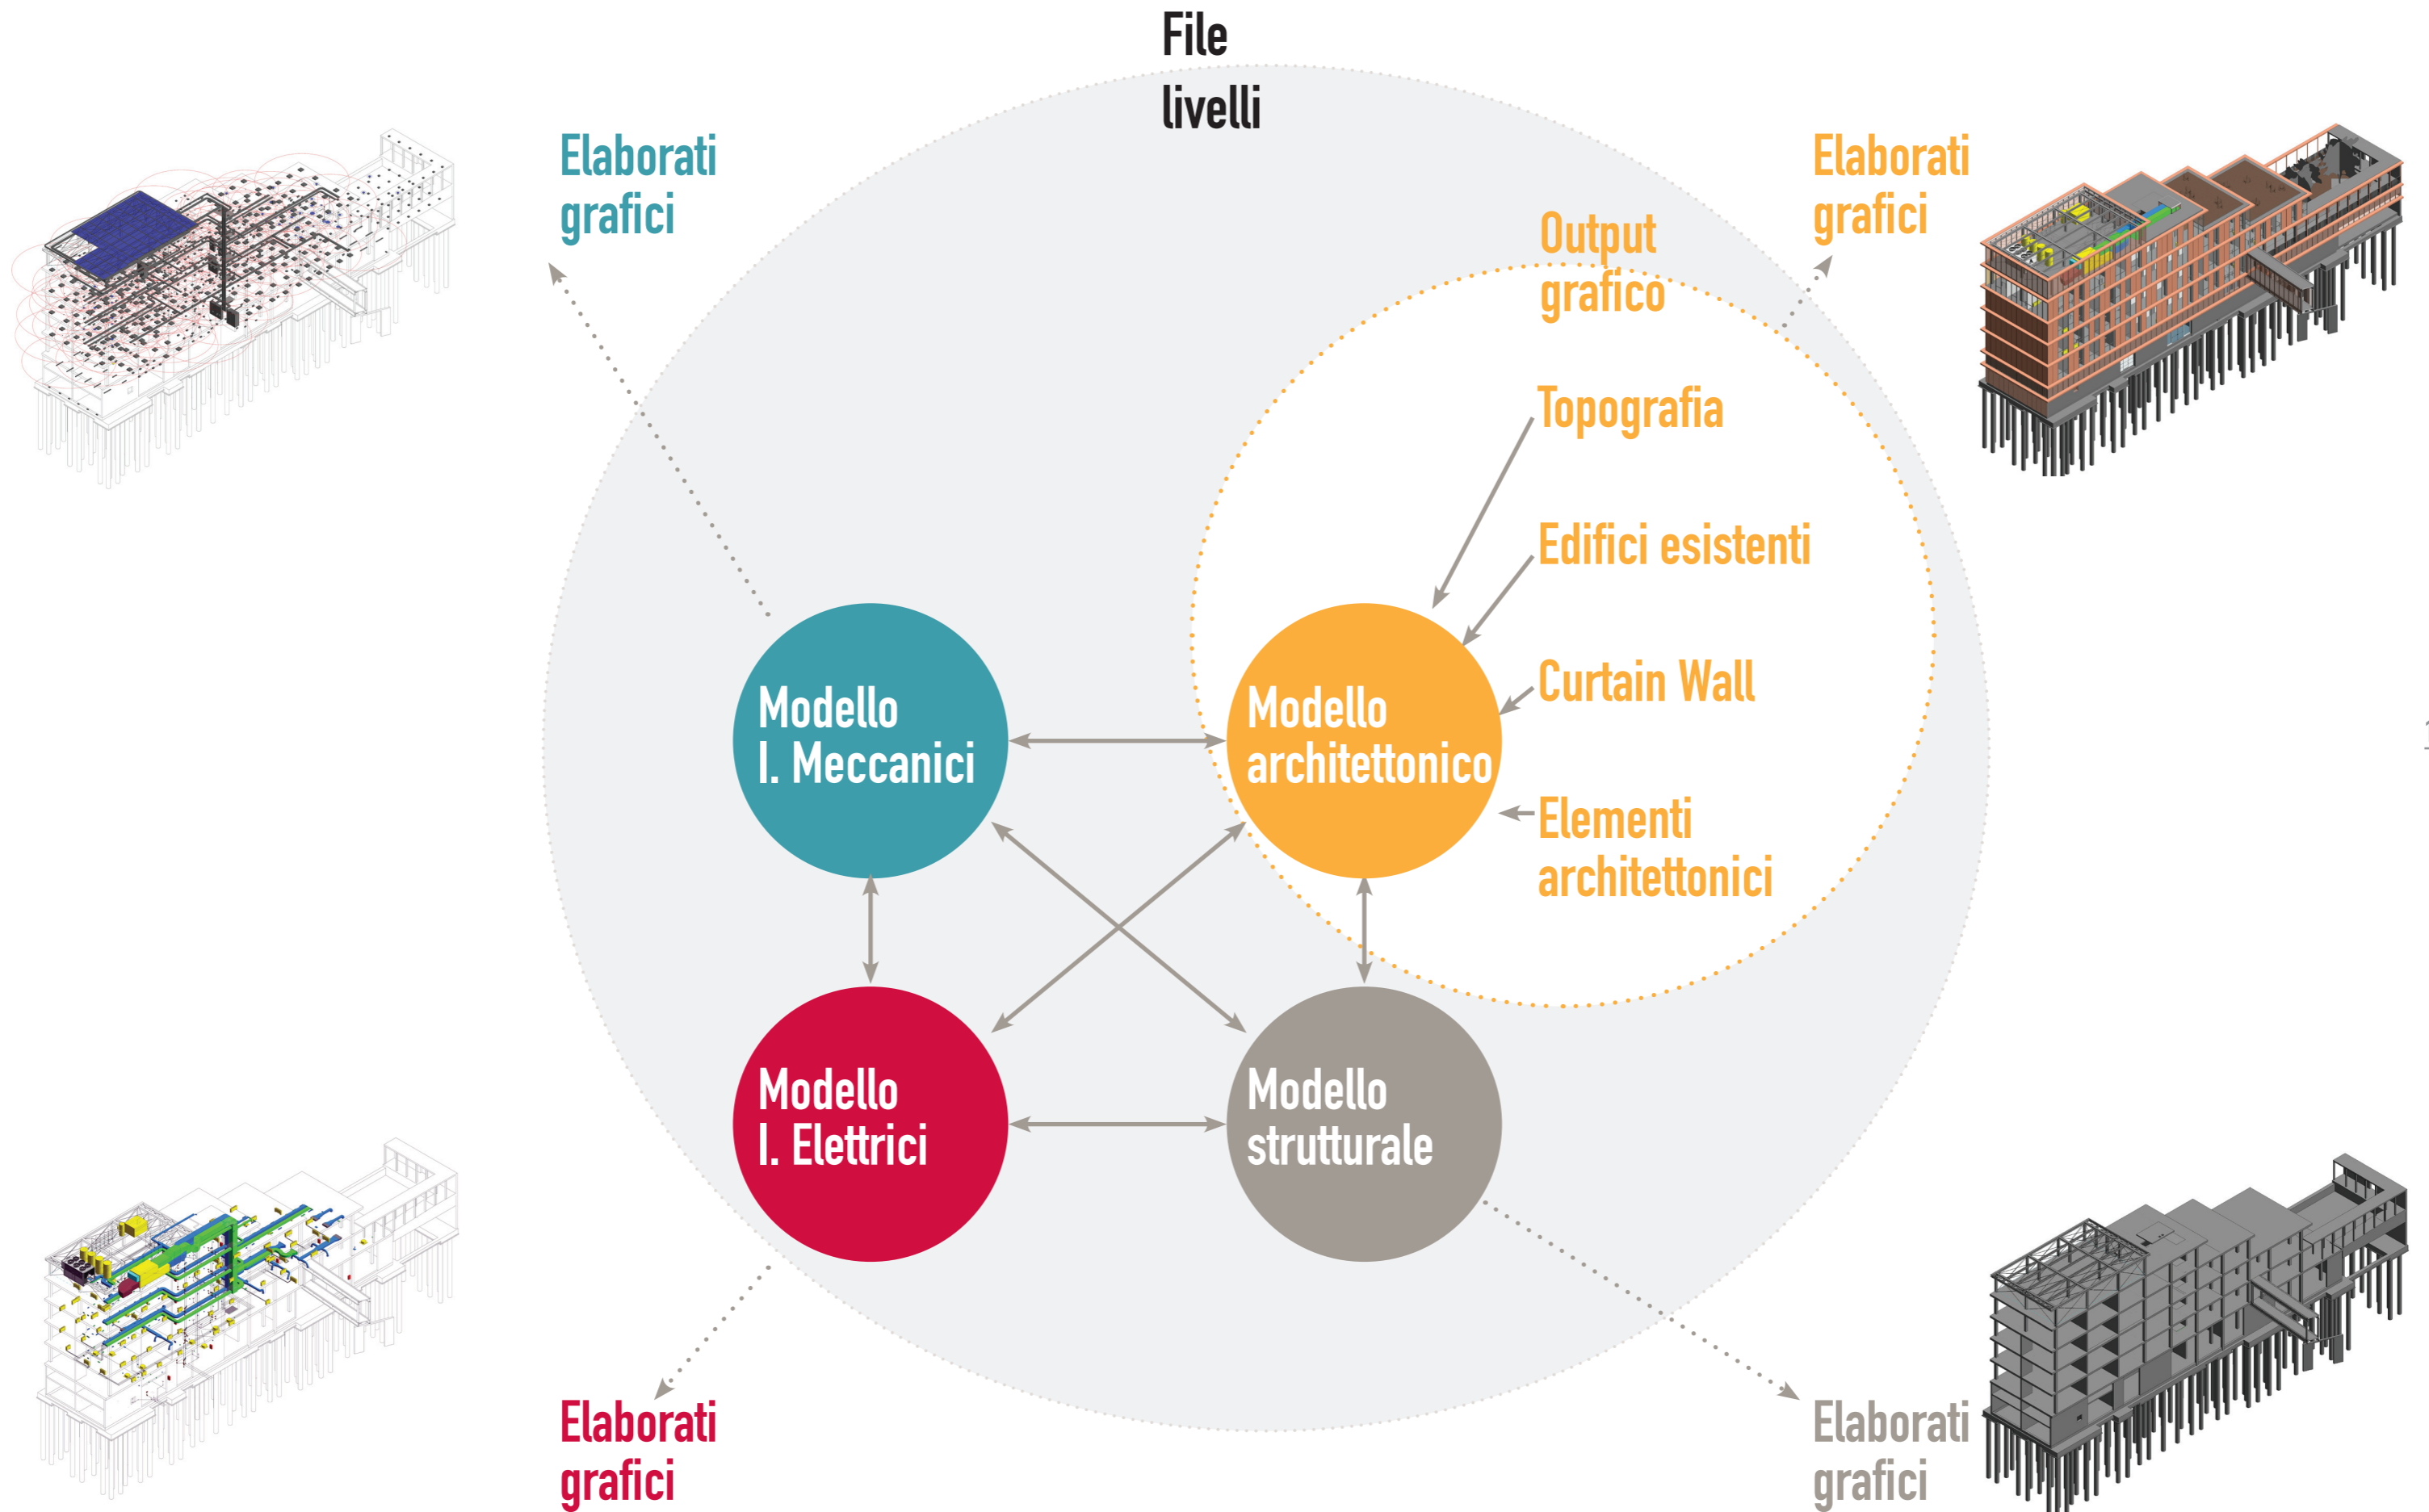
File
livelli

Elaborati
grafici

Elaborati
grafici

Output
grafico

Topografia

Edifici esistenti

Curtain Wall

Elementi
architettonici

Modello
I. Meccanici

Modello
architettonico

Modello
I. Elettrici

Modello
strutturale

Elaborati
grafici

Elaborati
grafici